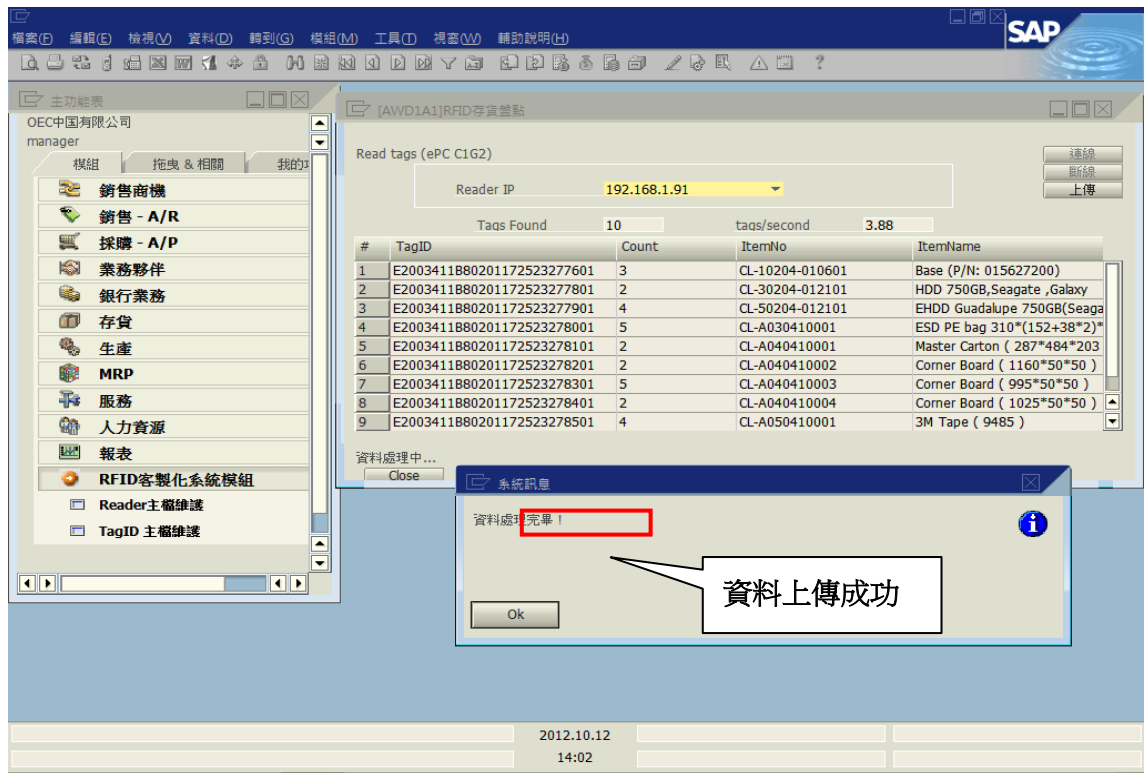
檔案(F) 編輯(E) 檢視(V) 資料(D) 轉到(G) 模組(M) 工具(T) 視窗(W) 輔助說明(H)

SAP

主功能表

OEC中国有限公司
manager

模組 拖曳 & 相關 我的

銷售商機
銷售 - A/R
採購 - A/P
業務夥伴
銀行業務
存貨
生產
MRP
服務
人力資源
報表
RFID客製化系統模組
Reader主檔維護
TagID 主檔維護

[AWD1A1]RFID存貨盤點

Read tags (ePC C1G2)

連線
斷線
上傳

Reader IP 192.168.1.91

Tags Found 10 tags/second 3.88

| # | TagID | Count | ItemNo | ItemName |
|---|---|---|---|---|
| 1 | E2003411B80201172523277601 | 3 | CL-10204-010601 | Base (P/N: 015627200) |
| 2 | E2003411B80201172523277801 | 2 | CL-30204-012101 | HDD 750GB,Seagate ,Galaxy |
| 3 | E2003411B80201172523277901 | 4 | CL-50204-012101 | EHDD Guadalupe 750GB(Seaga |
| 4 | E2003411B80201172523278001 | 5 | CL-A030410001 | ESD PE bag 310*(152+38*2)* |
| 5 | E2003411B80201172523278101 | 2 | CL-A040410001 | Master Carton ( 287*484*203 |
| 6 | E2003411B80201172523278201 | 2 | CL-A040410002 | Corner Board ( 1160*50*50 ) |
| 7 | E2003411B80201172523278301 | 5 | CL-A040410003 | Corner Board ( 995*50*50 ) |
| 8 | E2003411B80201172523278401 | 2 | CL-A040410004 | Corner Board ( 1025*50*50 ) |
| 9 | E2003411B80201172523278501 | 4 | CL-A050410001 | 3M Tape ( 9485 ) |

資料處理中...
Close

系統訊息

資料處理完畢！

資料上傳成功

Ok

2012.10.12
14:02